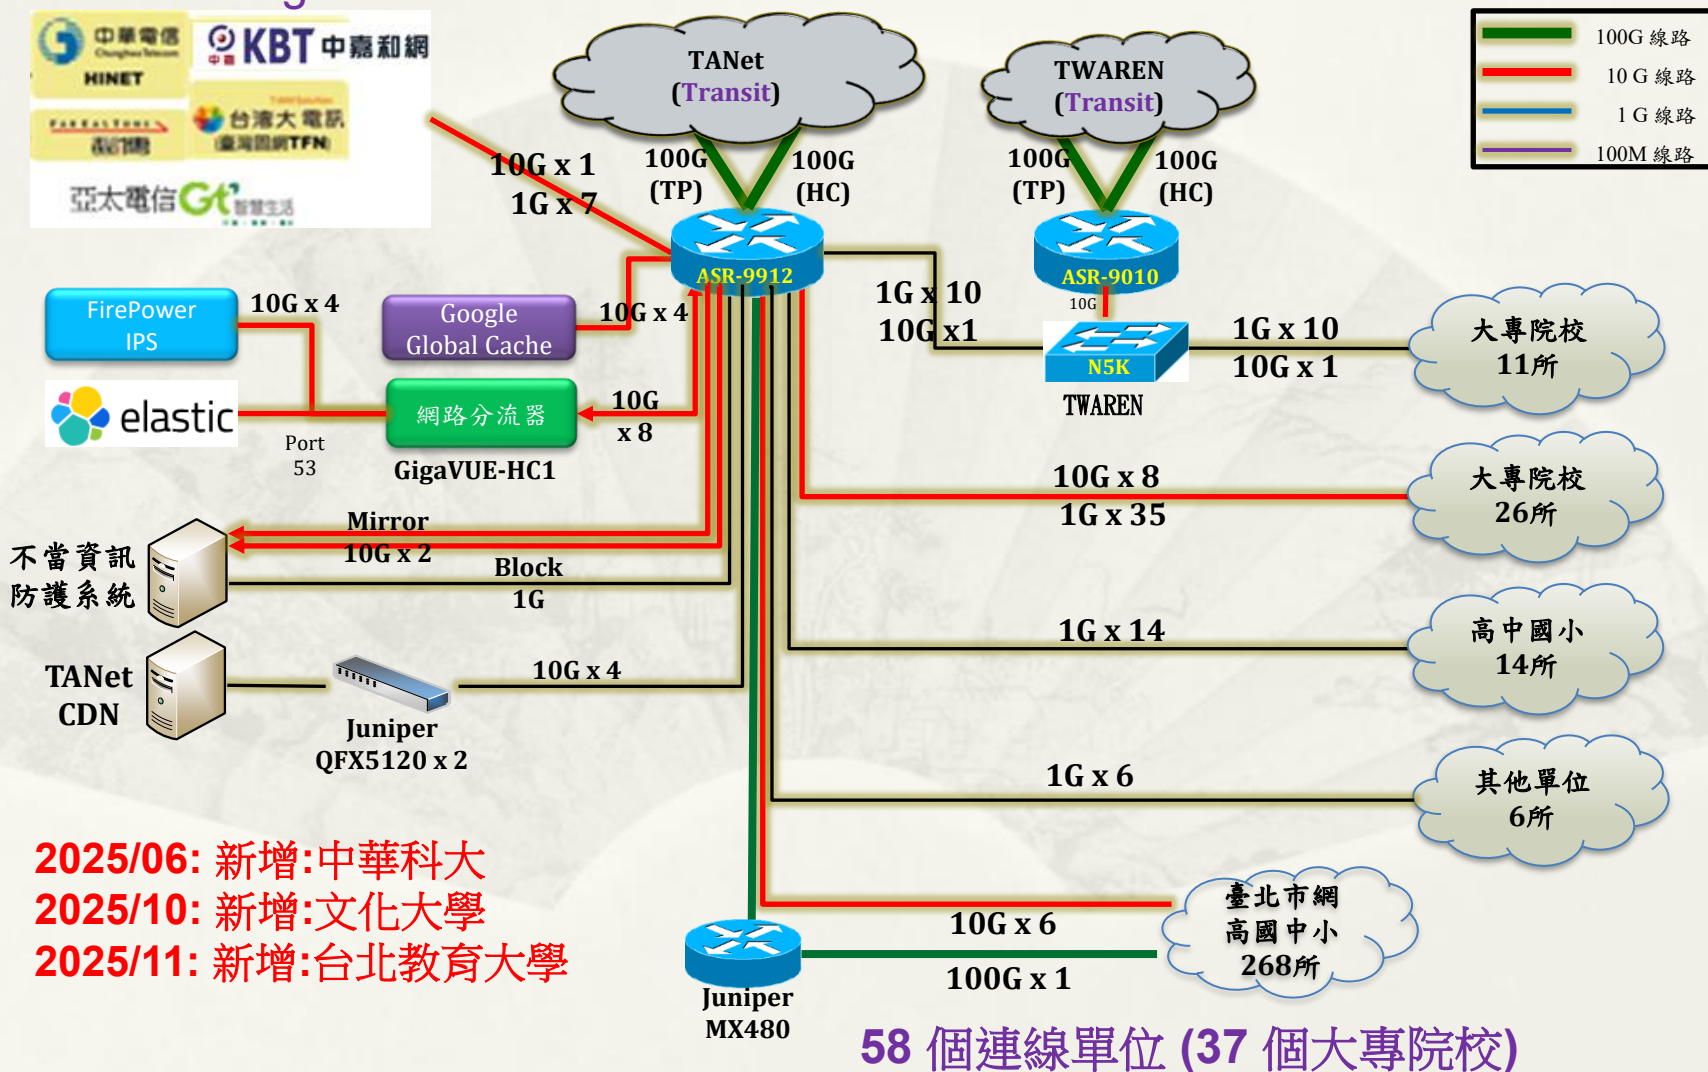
中華電信 Chunghwa Telecom HINET
KBT 中嘉和網
FAR EASTONE 遠傳
台灣大電訊 台灣固網TFN
亞太電信 Gt 智慧生活

TANet (Transit)
TWAREN (Transit)

100G 線路
10 G 線路
1 G 線路
100M 線路

10G x 1
1G x 7
100G (TP)
100G (HC)
100G (TP)
100G (HC)

ASR-9912
ASR-9010
10G

FirePower IPS
10G x 4
Google Global Cache
10G x 4
1G x 10
10G x1
N5K
TWAREN
1G x 10
10G x 1
大專院校 11所

elastic
網路分流器
10G x 8
Port 53
GigaVUE-HC1

10G x 8
1G x 35
大專院校 26所

Mirror 10G x 2
不當資訊防護系統
Block 1G

1G x 14
高中國小 14所

TANet CDN
10G x 4
Juniper QFX5120 x 2

1G x 6
其他單位 6所

2025/06: 新增:中華科大
2025/10: 新增:文化大學
2025/11: 新增:台北教育大學

10G x 6
100G x 1
臺北市網 高國中小 268所
Juniper MX480

58 個連線單位 (37 個大專院校)